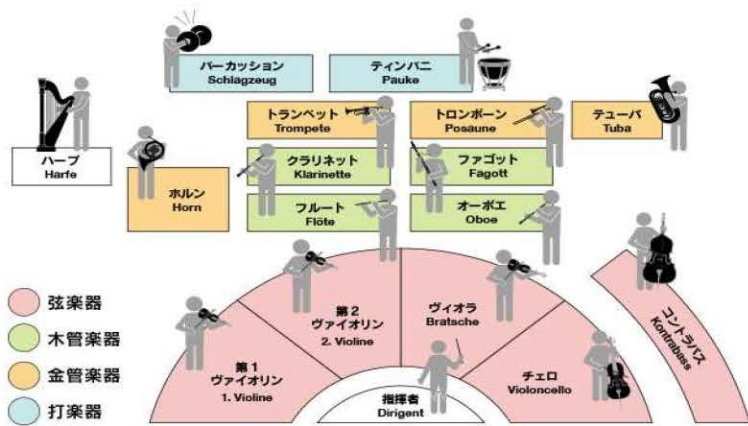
パーカッション
Schlagzeug

ティンパニ
Pauke

ハープ
Harfe

トランペット
Trompete

トロンボーン
Posaune

テューバ
Tuba

ホルン
Horn

クラリネット
Klarinette

ファゴット
Fagott

フルート
Flöte

オーボエ
Oboe

弦楽器

木管楽器

金管楽器

打楽器

第1
ヴァイオリン
1. Violine

第2
ヴァイオリン
2. Violine

ヴィオラ
Bratsche

チェロ
Violoncello

コントラバス
Kontrabass

指揮者
Dirigent